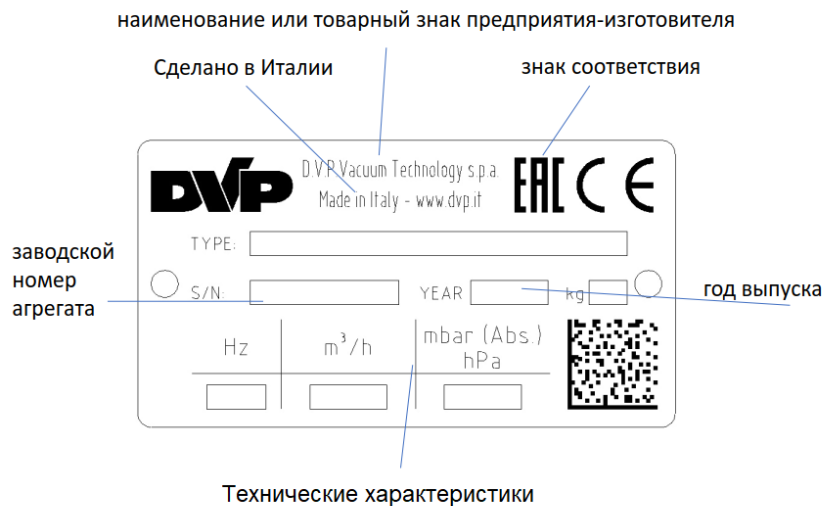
наименование или товарный знак предприятия-изготовителя

Сделано в Италии

знак соответствия

DVP

D.V.P. Vacuum Technology s.p.a.
Made in Italy - www.dvp.it

EAC CE

TYPE:

заводской номер агрегата

S/N:

YEAR

kg

год выпуска

| Hz | $m^3/h$ | mbar (Abs.) hPa |
|---|---|---|
| | | |

Технические характеристики